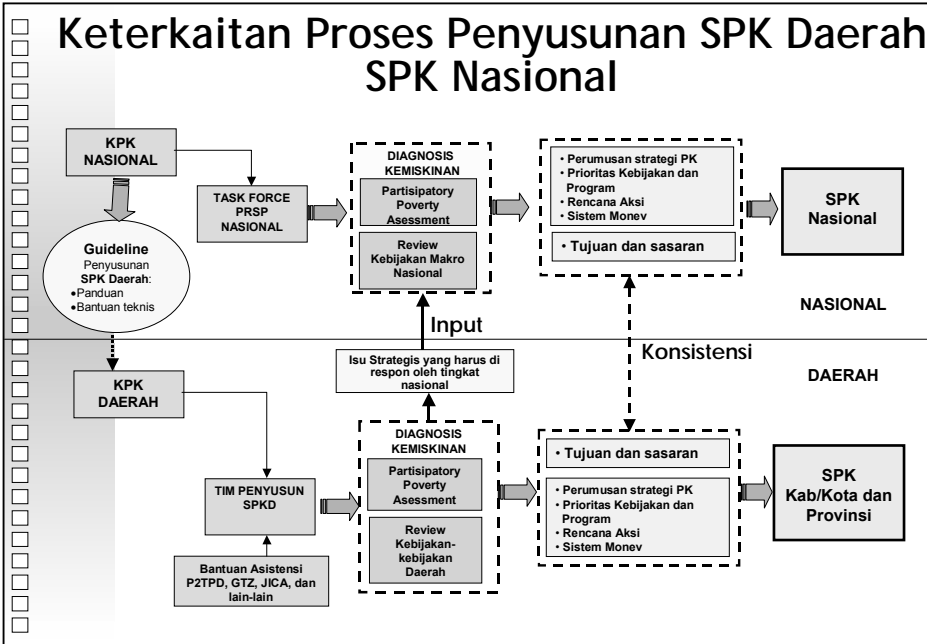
Keterkaitan Proses Penyusunan SPK Daerah SPK Nasional

KPK NASIONAL

TASK FORCE PRSP NASIONAL

DIAGNOSIS KEMISKINAN

Partisipatory Poverty Asesssment

Review Kebijakan Makro Nasional

• Perumusan strategi PK
• Prioritas Kebijakan dan Program
• Rencana Aksi
• Sistem Monev

• Tujuan dan sasaran

SPK Nasional

Guideline Penyusunan SPK Daerah:
•Panduan
•Bantuan teknis

NASIONAL

Input

Konsistensi

Isu Strategis yang harus di respon oleh tingkat nasional

DAERAH

KPK DAERAH

DIAGNOSIS KEMISKINAN

Partisipatory Poverty Asesssment

Review Kebijakan-kebijakan Daerah

TIM PENYUSUN SPKD

Bantuan Asistensi P2TPD, GTZ, JICA, dan lain-lain

• Tujuan dan sasaran

• Perumusan strategi PK
• Prioritas Kebijakan dan Program
• Rencana Aksi
• Sistem Monev

SPK Kab/Kota dan Provinsi